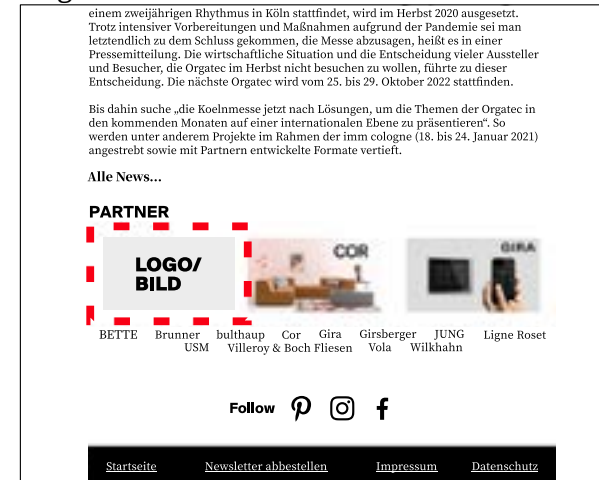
einem zweijährigen Rhythmus in Köln stattfindet, wird im Herbst 2020 ausgesetzt. Trotz intensiver Vorbereitungen und Maßnahmen aufgrund der Pandemie sei man letztendlich zu dem Schluss gekommen, die Messe abzusagen, heißt es in einer Pressemitteilung. Die wirtschaftliche Situation und die Entscheidung vieler Aussteller und Besucher, die Orgatec im Herbst nicht besuchen zu wollen, führte zu dieser Entscheidung. Die nächste Orgatec wird vom 25. bis 29. Oktober 2022 stattfinden.

Bis dahin suche „die Koelnmesse jetzt nach Lösungen, um die Themen der Orgatec in den kommenden Monaten auf einer internationalen Ebene zu präsentieren". So werden unter anderem Projekte im Rahmen der imm cologne (18. bis 24. Januar 2021) angestrebt sowie mit Partnern entwickelte Formate vertieft.

Alle News...

PARTNER

LOGO/ BILD

COR

GIRA

BETTE Brunner bulthaup Cor Gira Girsberger JUNG Ligne Roset USM Villeroy & Boch Fliesen Vola Wilkhahn

Follow

Startseite Newsletter abbestellen Impressum Datenschutz